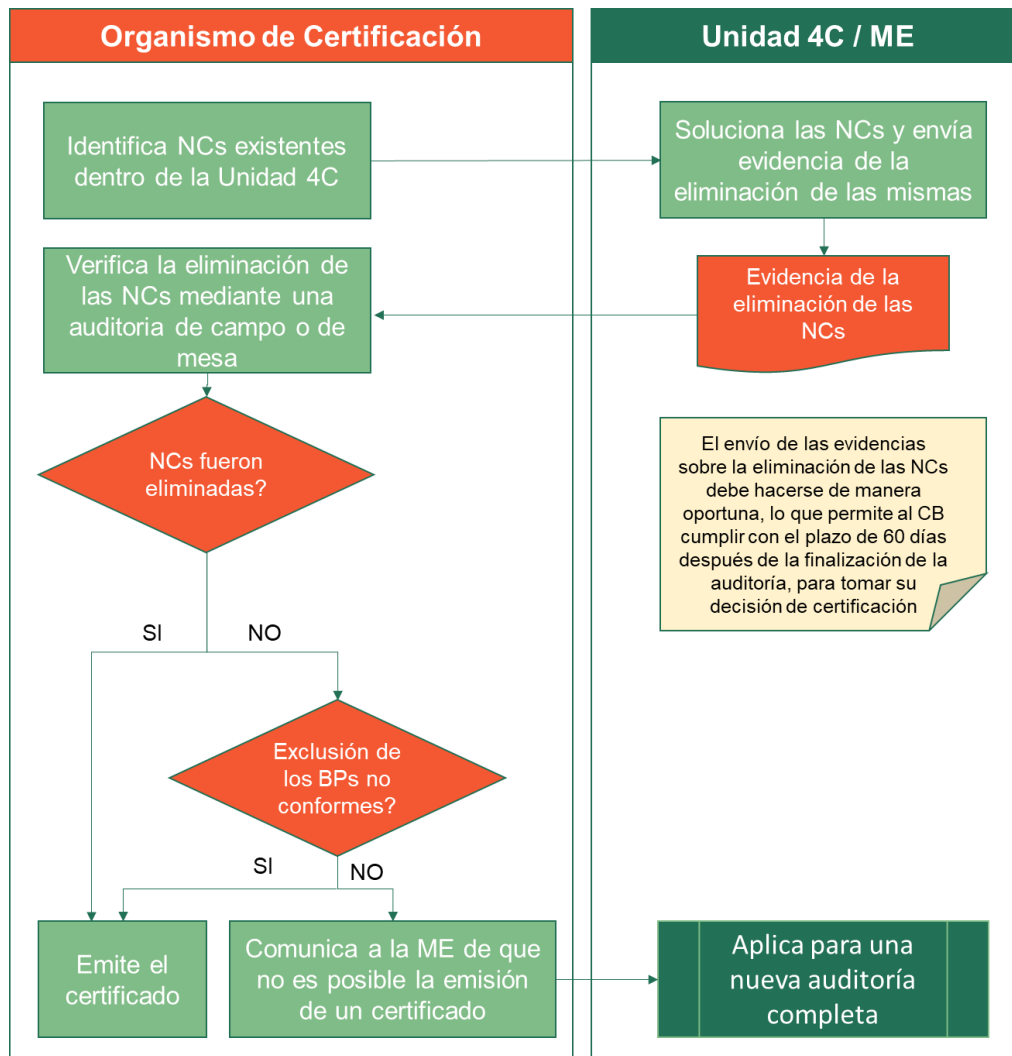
Organismo de Certificación

Unidad 4C / ME

Identifica NCs existentes dentro de la Unidad 4C

Soluciona las NCs y envía evidencia de la eliminación de las mismas

Evidencia de la eliminación de las NCs

Verifica la eliminación de las NCs mediante una auditoria de campo o de mesa

NCs fueron eliminadas?

El envío de las evidencias sobre la eliminación de las NCs debe hacerse de manera oportuna, lo que permite al CB cumplir con el plazo de 60 días después de la finalización de la auditoría, para tomar su decisión de certificación

SI

NO

Exclusión de los BPs no conformes?

SI

NO

Emite el certificado

Comunica a la ME de que no es posible la emisión de un certificado

Aplica para una nueva auditoría completa